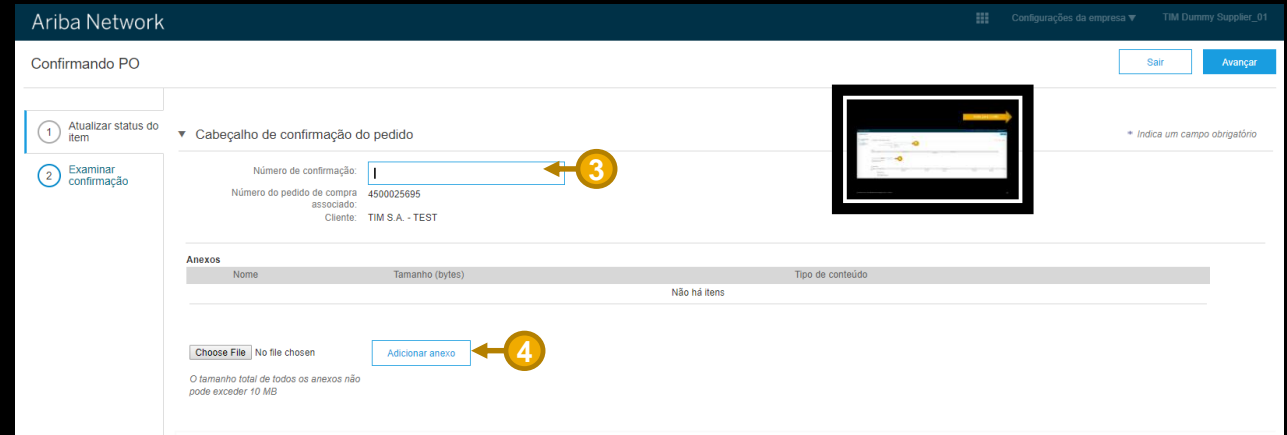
Ariba Network

Configurações da empresa ▼ TIM Dummy Supplier_01

Confirmando PO

Sair

Avançar

1 Atualizar status do item

2 Examinar confirmação

▼ Cabeçalho de confirmação do pedido

* Indica um campo obrigatório

Número de confirmação:

3

Número do pedido de compra associado: 4500025695

Cliente: TIM S.A. - TEST

Anexos

| Nome | Tamanho (bytes) | Tipo de conteúdo |
|---|---|---|
| | Não há itens | |

Choose File No file chosen

Adicionar anexo

4

O tamanho total de todos os anexos não pode exceder 10 MB